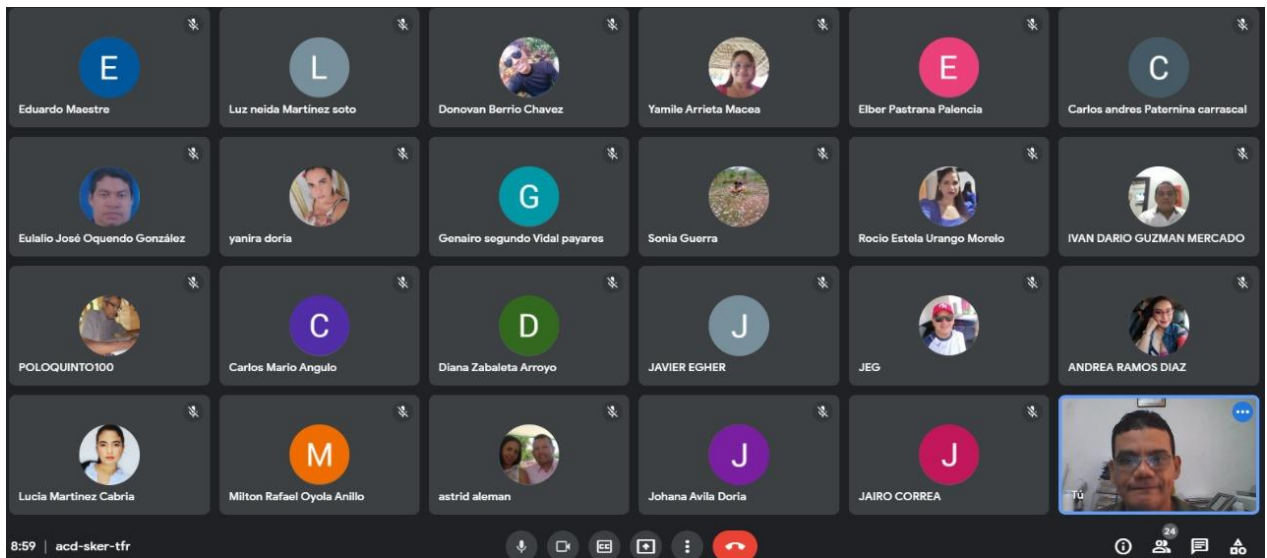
E
Eduardo Maestre

L
Luz neida Martínez soto

Donovan Berrio Chavez

Yamile Arrieta Macea

E
Elber Pastrana Palencia

C
Carlos andres Paternina carrascal

Eulalio José Oquendo González

yanira doria

G
Genairo segundo Vidal payares

Sonia Guerra

Rocio Estela Urango Morelo

IVAN DARIO GUZMAN MERCADO

POLOQUINTO100

C
Carlos Mario Angulo

D
Diana Zabaleta Arroyo

J
JAVIER EGHER

JEG

ANDREA RAMOS DIAZ

Lucia Martinez Cabria

M
Milton Rafael Oyola Anillo

astrid aleman

J
Johana Avila Doria

J
JAIRO CORREA

Tú

8:59 | acd-sker-tfr

24